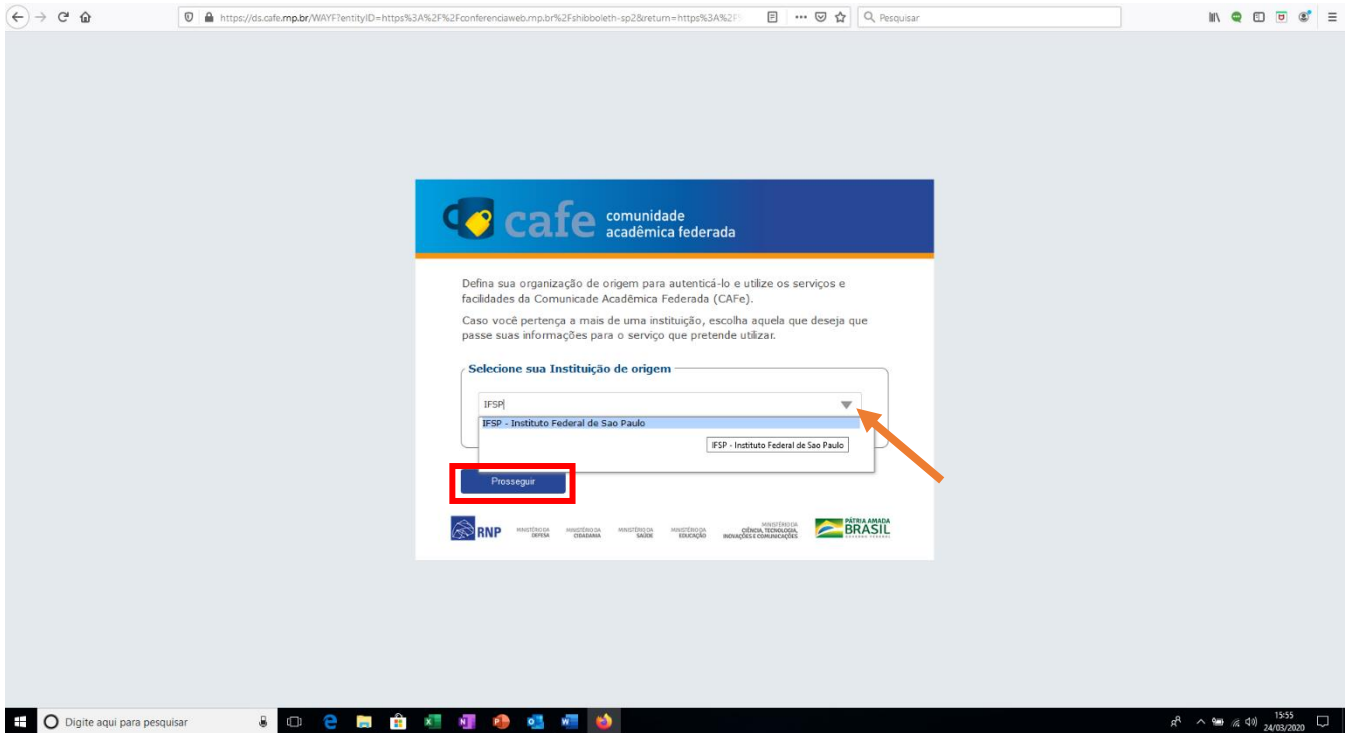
https://ds.cafe.rnp.br/WAYF?entityID=https%3A%2F%2Fconferenciaweb.rnp.br%2Fshibboleth-sp2&return=https%3A%2F

Pesquisar

cafe comunidade acadêmica federada

Defina sua organização de origem para autenticá-lo e utilize os serviços e facilidades da Comunicade Acadêmica Federada (CAFe).

Caso você pertença a mais de uma instituição, escolha aquela que deseja que passe suas informações para o serviço que pretende utilizar.

Selecione sua Instituição de origem

IFSP

IFSP - Instituto Federal de Sao Paulo

IFSP - Instituto Federal de Sao Paulo

Prosseguir

RNP MINISTÉRIO DA DEFESA MINISTÉRIO DA CIDADANIA MINISTÉRIO DA SAÚDE MINISTÉRIO DA EDUCAÇÃO MINISTÉRIO DA CIÊNCIA, TECNOLOGIA, INOVAÇÕES E COMUNICAÇÕES PÁTRIA AMADA BRASIL GOVERNO FEDERAL

Digite aqui para pesquisar

15:55
24/03/2020